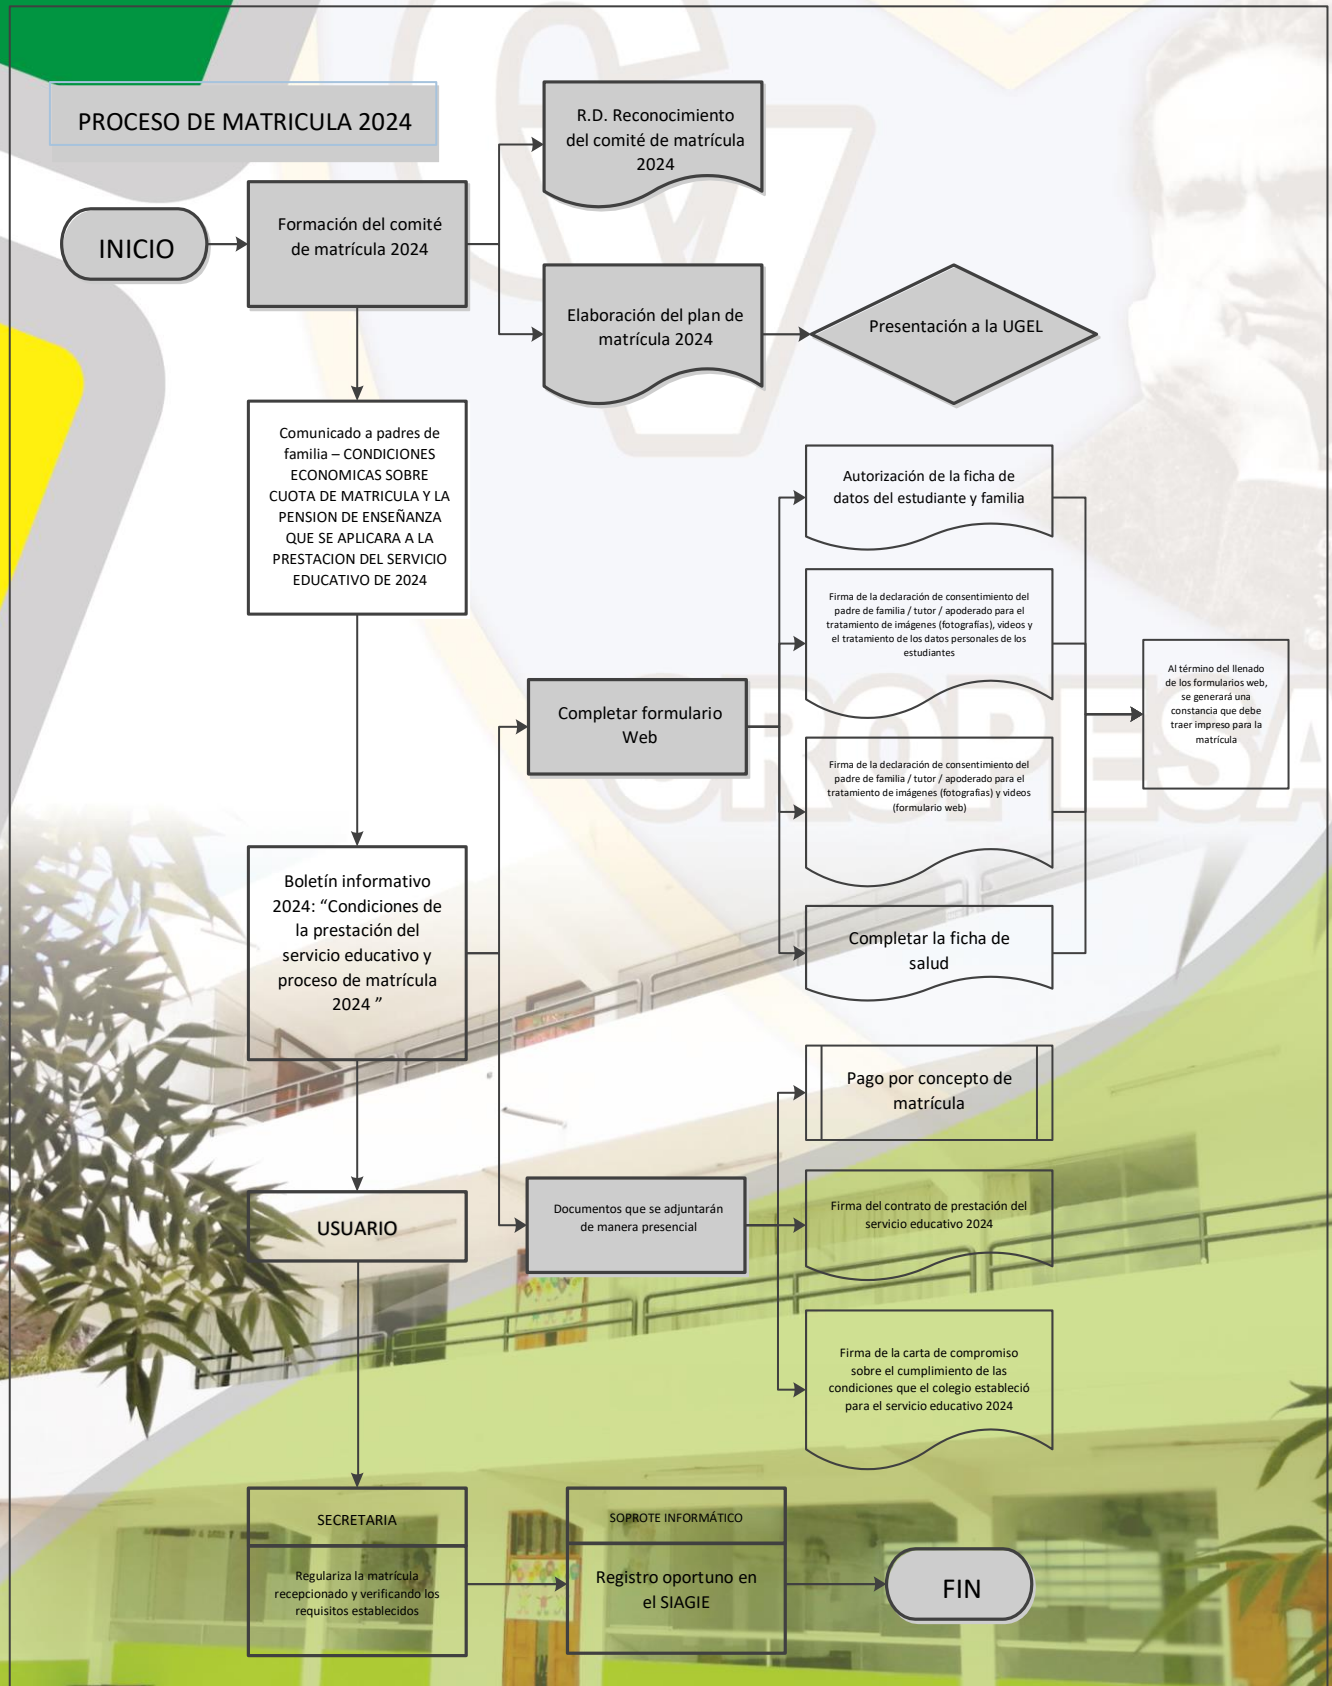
PROCESO DE MATRICULA 2024

INICIO

Formación del comité de matrícula 2024

R.D. Reconocimiento del comité de matrícula 2024

Elaboración del plan de matrícula 2024

Presentación a la UGEL

Comunicado a padres de familia – CONDICIONES ECONOMICAS SOBRE CUOTA DE MATRICULA Y LA PENSION DE ENSEÑANZA QUE SE APLICARA A LA PRESTACION DEL SERVICIO EDUCATIVO DE 2024

Autorización de la ficha de datos del estudiante y familia

Firma de la declaración de consentimiento del padre de familia / tutor / apoderado para el tratamiento de imágenes (fotografías), videos y el tratamiento de los datos personales de los estudiantes

Completar formulario Web

Al término del llenado de los formularios web, se generará una constancia que debe traer impreso para la matrícula

Firma de la declaración de consentimiento del padre de familia / tutor / apoderado para el tratamiento de imágenes (fotografías) y videos (formulario web)

Boletín informativo 2024: “Condiciones de la prestación del servicio educativo y proceso de matrícula 2024 ”

Completar la ficha de salud

Pago por concepto de matrícula

USUARIO

Documentos que se adjuntarán de manera presencial

Firma del contrato de prestación del servicio educativo 2024

Firma de la carta de compromiso sobre el cumplimiento de las condiciones que el colegio estableció para el servicio educativo 2024

SECRETARIA

Regulariza la matrícula recepcionado y verificando los requisitos establecidos

SOPROTE INFORMÁTICO

Registro oportuno en el SIAGIE

FIN